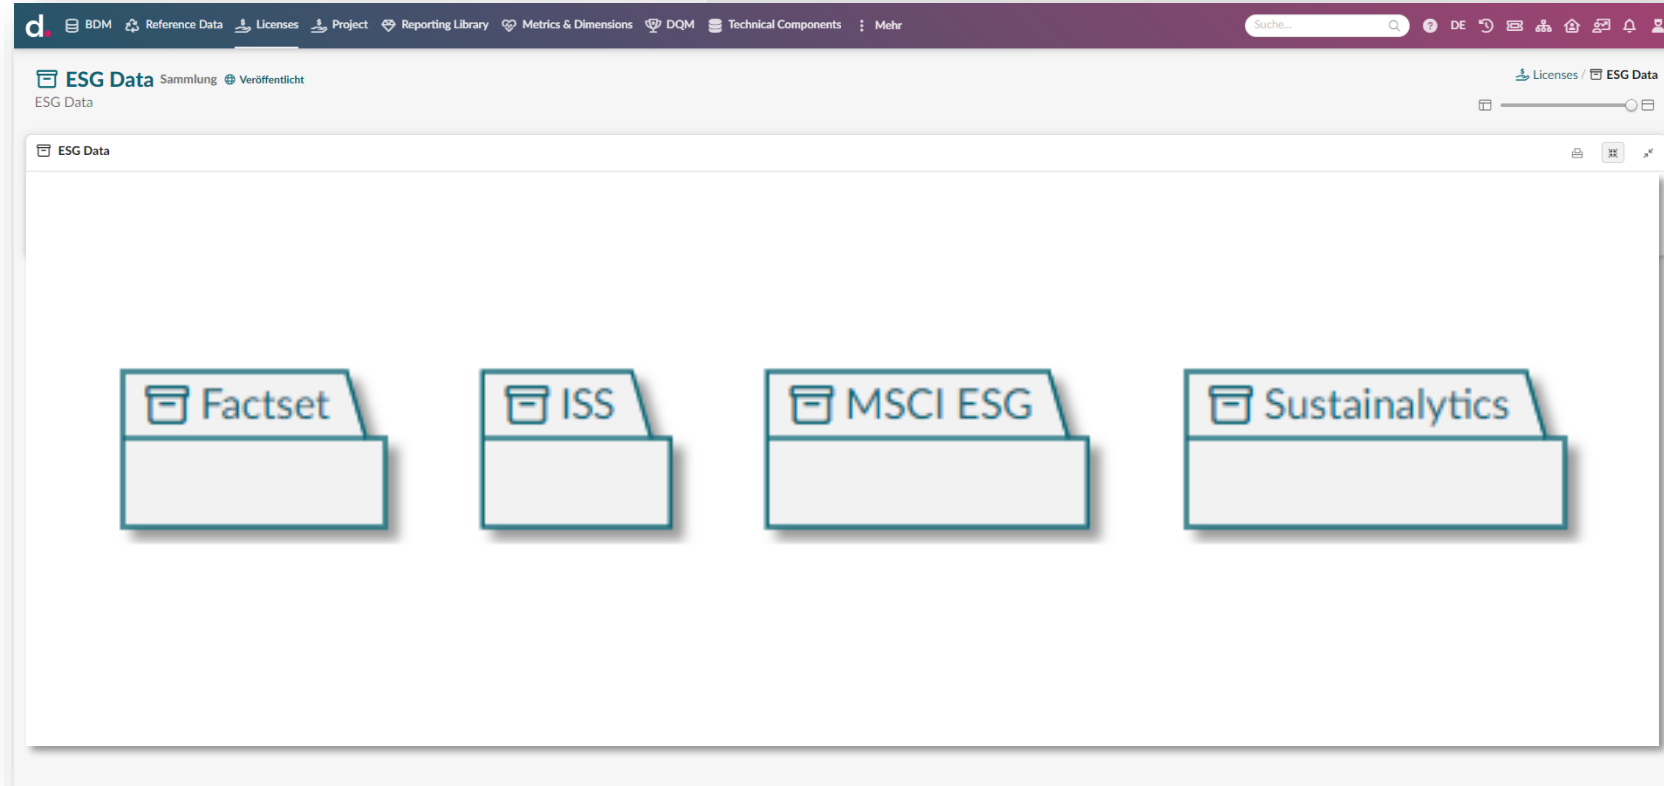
d. BDM Reference Data Licenses Project Reporting Library Metrics & Dimensions DQM Technical Components Mehr

Suche... DE

ESG Data Sammlung Veröffentlicht
ESG Data

Licenses / ESG Data

ESG Data

Factset

ISS

MSCI ESG

Sustainalytics